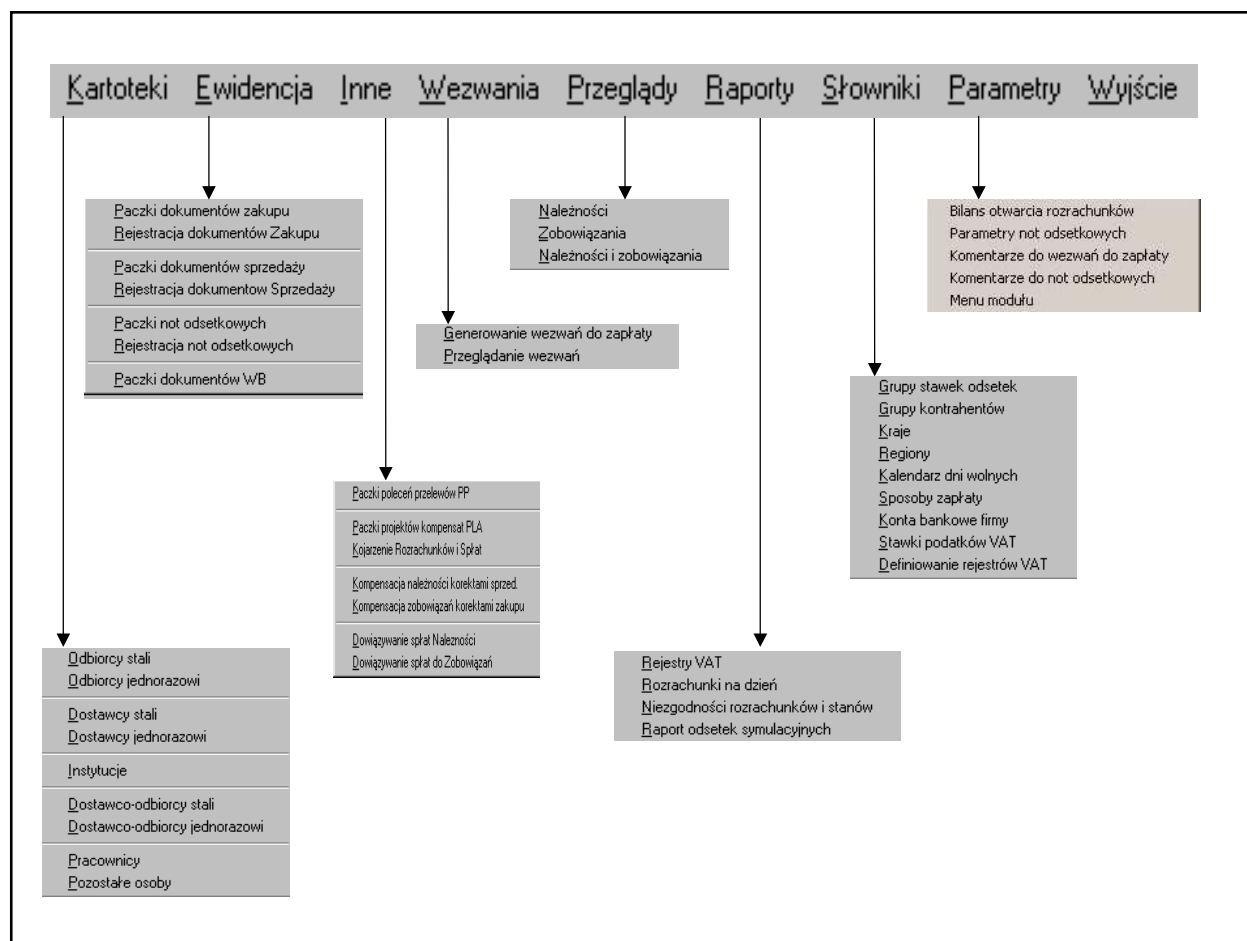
Kartoteki Ewidencja Inne Wezwania Przeglądy Raporty Słowniki Parametry Wyjście

Paczki dokumentów zakupu
Rejestracja dokumentów Zakupu
Paczki dokumentów sprzedaży
Rejestracja dokumentow Sprzedaży
Paczki not odsetkowych
Rejestracja not odsetkowych
Paczki dokumentów WB

Należności
Zobowiązania
Należności i zobowiązania

Bilans otwarcia rozrachunków
Parametry not odsetkowych
Komentarze do wezwań do zapłaty
Komentarze do not odsetkowych
Menu modułu

Generowanie wezwań do zapłaty
Przeglądanie wezwań

Grupy stawek odsetek
Grupy kontrahentów
Kraje
Regiony
Kalendarz dni wolnych
Sposoby zapłaty
Konta bankowe firmy
Stawki podatków VAT
Definiowanie rejestrów VAT

Paczki poleceń przelewów PP
Paczki projektów kompensat PLA
Kojarzenie Rozrachunków i Spłat
Kompensacja należności korektami sprzed.
Kompensacja zobowiązań korektami zakupu
Dowiązywanie spłat Należności
Dowiązywanie spłat do Zobowiązań

Odbiorcy stali
Odbiorcy jednorazowi
Dostawcy stali
Dostawcy jednorazowi
Instytucje
Dostawco-odbiorcy stali
Dostawco-odbiorcy jednorazowi
Pracownicy
Pozostałe osoby

Rejestry VAT
Rozrachunki na dzień
Niezgodności rozrachunków i stanów
Raport odsetek symulacyjnych